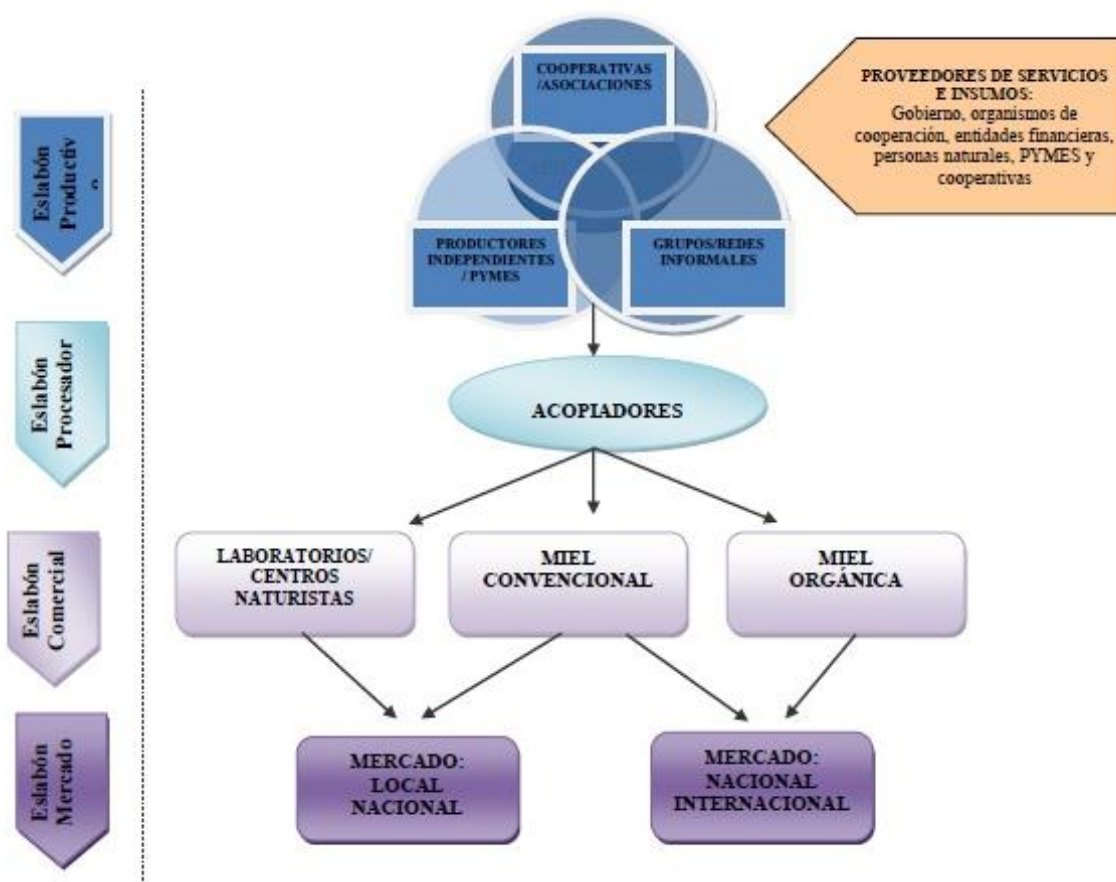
Eslabón Productiv o

Eslabón Procesador

Eslabón Comercial

Eslabón Mercado

COOPERATIVAS /ASOCIACIONES

PROVEEDORES DE SERVICIOS E INSUMOS: Gobierno, organismos de cooperación, entidades financieras, personas naturales, PYMES y cooperativas

PRODUCTORES INDEPENDIENTES / PYMES

GRUPOS/REDES INFORMALES

ACOPIADORES

LABORATORIOS/ CENTROS NATURISTAS

MIEL CONVENCIONAL

MIEL ORGÁNICA

MERCADO: LOCAL NACIONAL

MERCADO: NACIONAL INTERNACIONAL